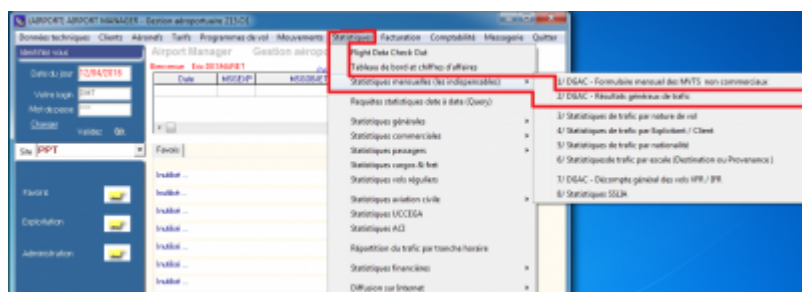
[AIRPORT] AIRPORT MANAGER - Gestion aéroportuaire ZES.C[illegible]

Données techniques Clients Aéronefs Tarifs Programmes de vol Mouvements Statistiques Facturation Comptabilité Messagerie Quitter

Identifiez vous

Date du jour 17/04/2016

Votre login DAT

Mot de passe

Changer Valider Go

Site PPT

Favoris

Exploitation

Administration

Airport Manager Gestion aérop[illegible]

Bienvenue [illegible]

Date MSGEVP MSGBS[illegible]

Favoris

Invalidé ...

Invalidé ...

Invalidé ...

Invalidé ...

Invalidé ...

Invalidé ...

Invalidé ...

Invalidé ...

Flight Data Check Out

Tableau de bord et chiffre d'affaires

Statistiques mensuelles (les indispensables)

Requêtes statistiques date à date (Query)

Statistiques générales

Statistiques commerciales

Statistiques passagers

Statistiques cargos & fret

Statistiques vols réguliers

Statistiques aviation civile

Statistiques UCCEGA

Statistiques ACI

Répartition du trafic par tranche horaire

Statistiques financières

Diffusion sur Internet

1/ DGAC - Formulaire mensuel des MVTS non commerciaux

2/ DGAC - Résultats généraux de trafic

3/ Statistiques de trafic par nature de vol

4/ Statistiques de trafic par Exploitant / Client

5/ Statistiques de trafic par nationalité

6/ Statistiques de trafic par escale (Destination ou Provenance)

7/ DGAC - Décompte général des vols VFR / IFR

8/ Statistiques SSLIA